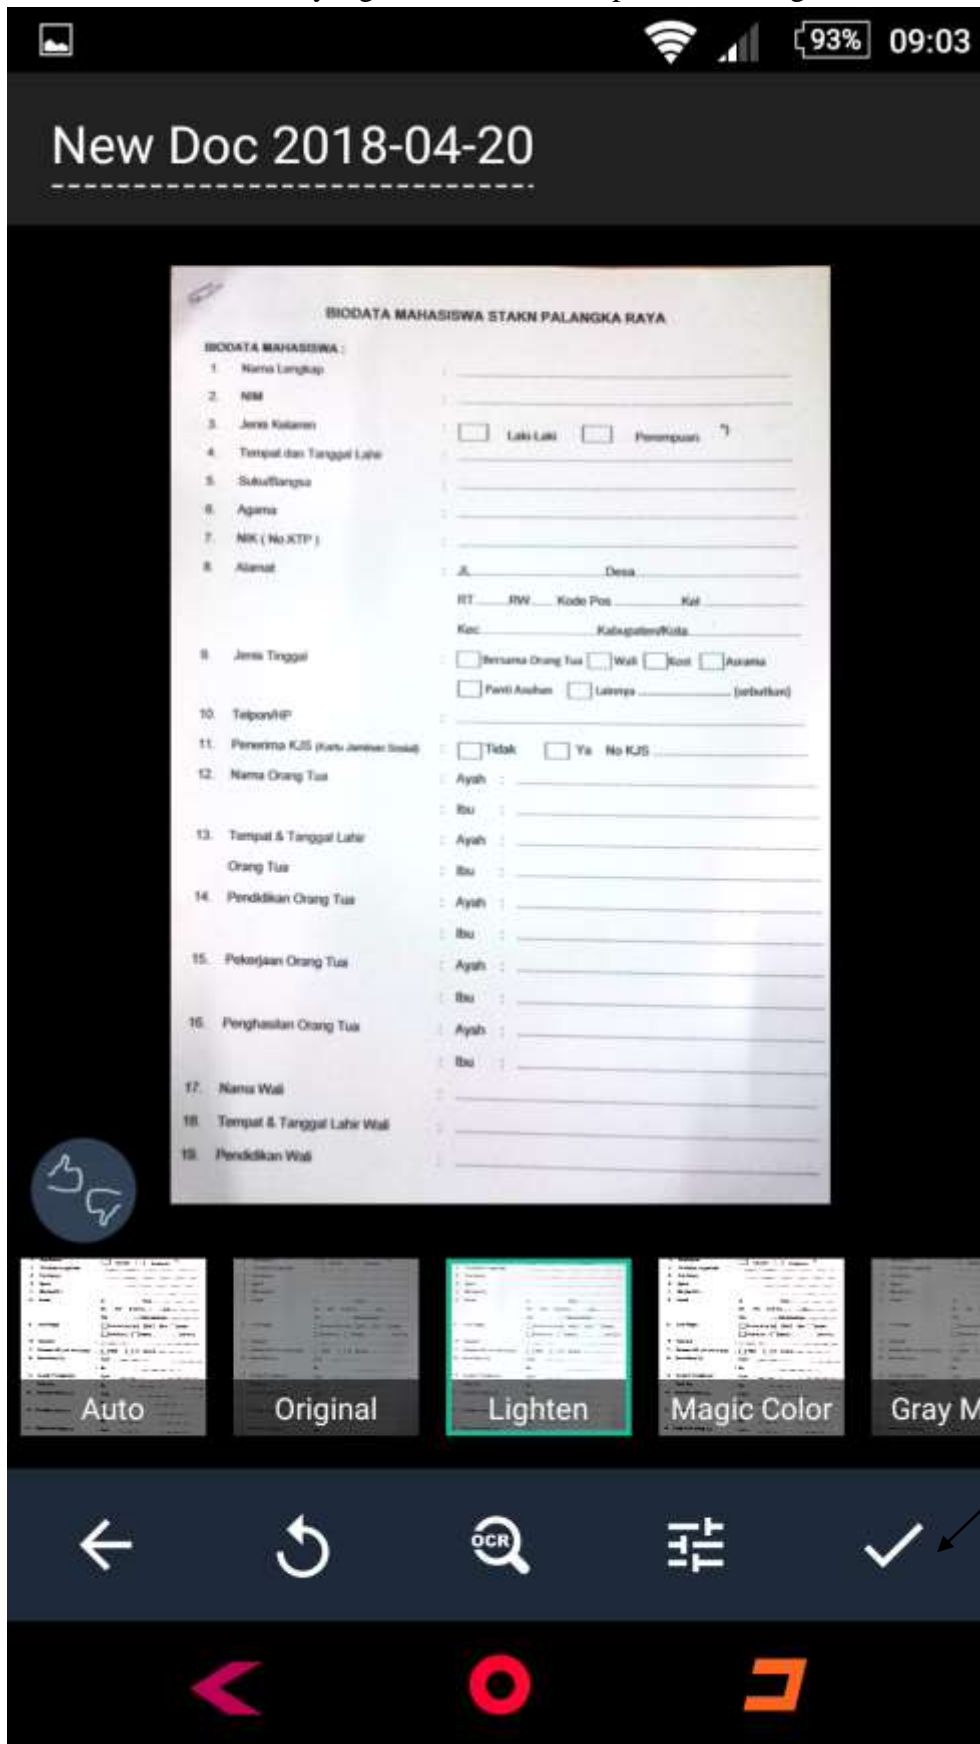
93% 09:03

New Doc 2018-04-20

BIODATA MAHASISWA STAKN PALANGKA RAYA

BIODATA MAHASISWA :

1. Nama Lengkap :
2. NIM :
3. Jenis Kelamin : Laki-Laki Perempuan *)
4. Tempat dan Tanggal Lahir :
5. Suku/Bangsa :
6. Agama :
7. NIK ( No KTP ) :
8. Alamat : Jl. Desa
RT RW Kode Pos Kel
Kec Kabupaten/Kota
9. Jenis Tinggal : Bersama Orang Tua Wali Kost Asrama
Panti Asuhan Lainnya (sebutkan)
10. Telpon/HP :
11. Penerima KJS (Kartu Jaminan Sosial) : Tidak Ya No KJS
12. Nama Orang Tua : Ayah :
Ibu :
13. Tempat & Tanggal Lahir Orang Tua : Ayah :
Ibu :
14. Pendidikan Orang Tua : Ayah :
Ibu :
15. Pekerjaan Orang Tua : Ayah :
Ibu :
16. Penghasilan Orang Tua : Ayah :
Ibu :
17. Nama Wali :
18. Tempat & Tanggal Lahir Wali :
19. Pendidikan Wali :

Auto
Original
Lighten
Magic Color
Gray M

OCR